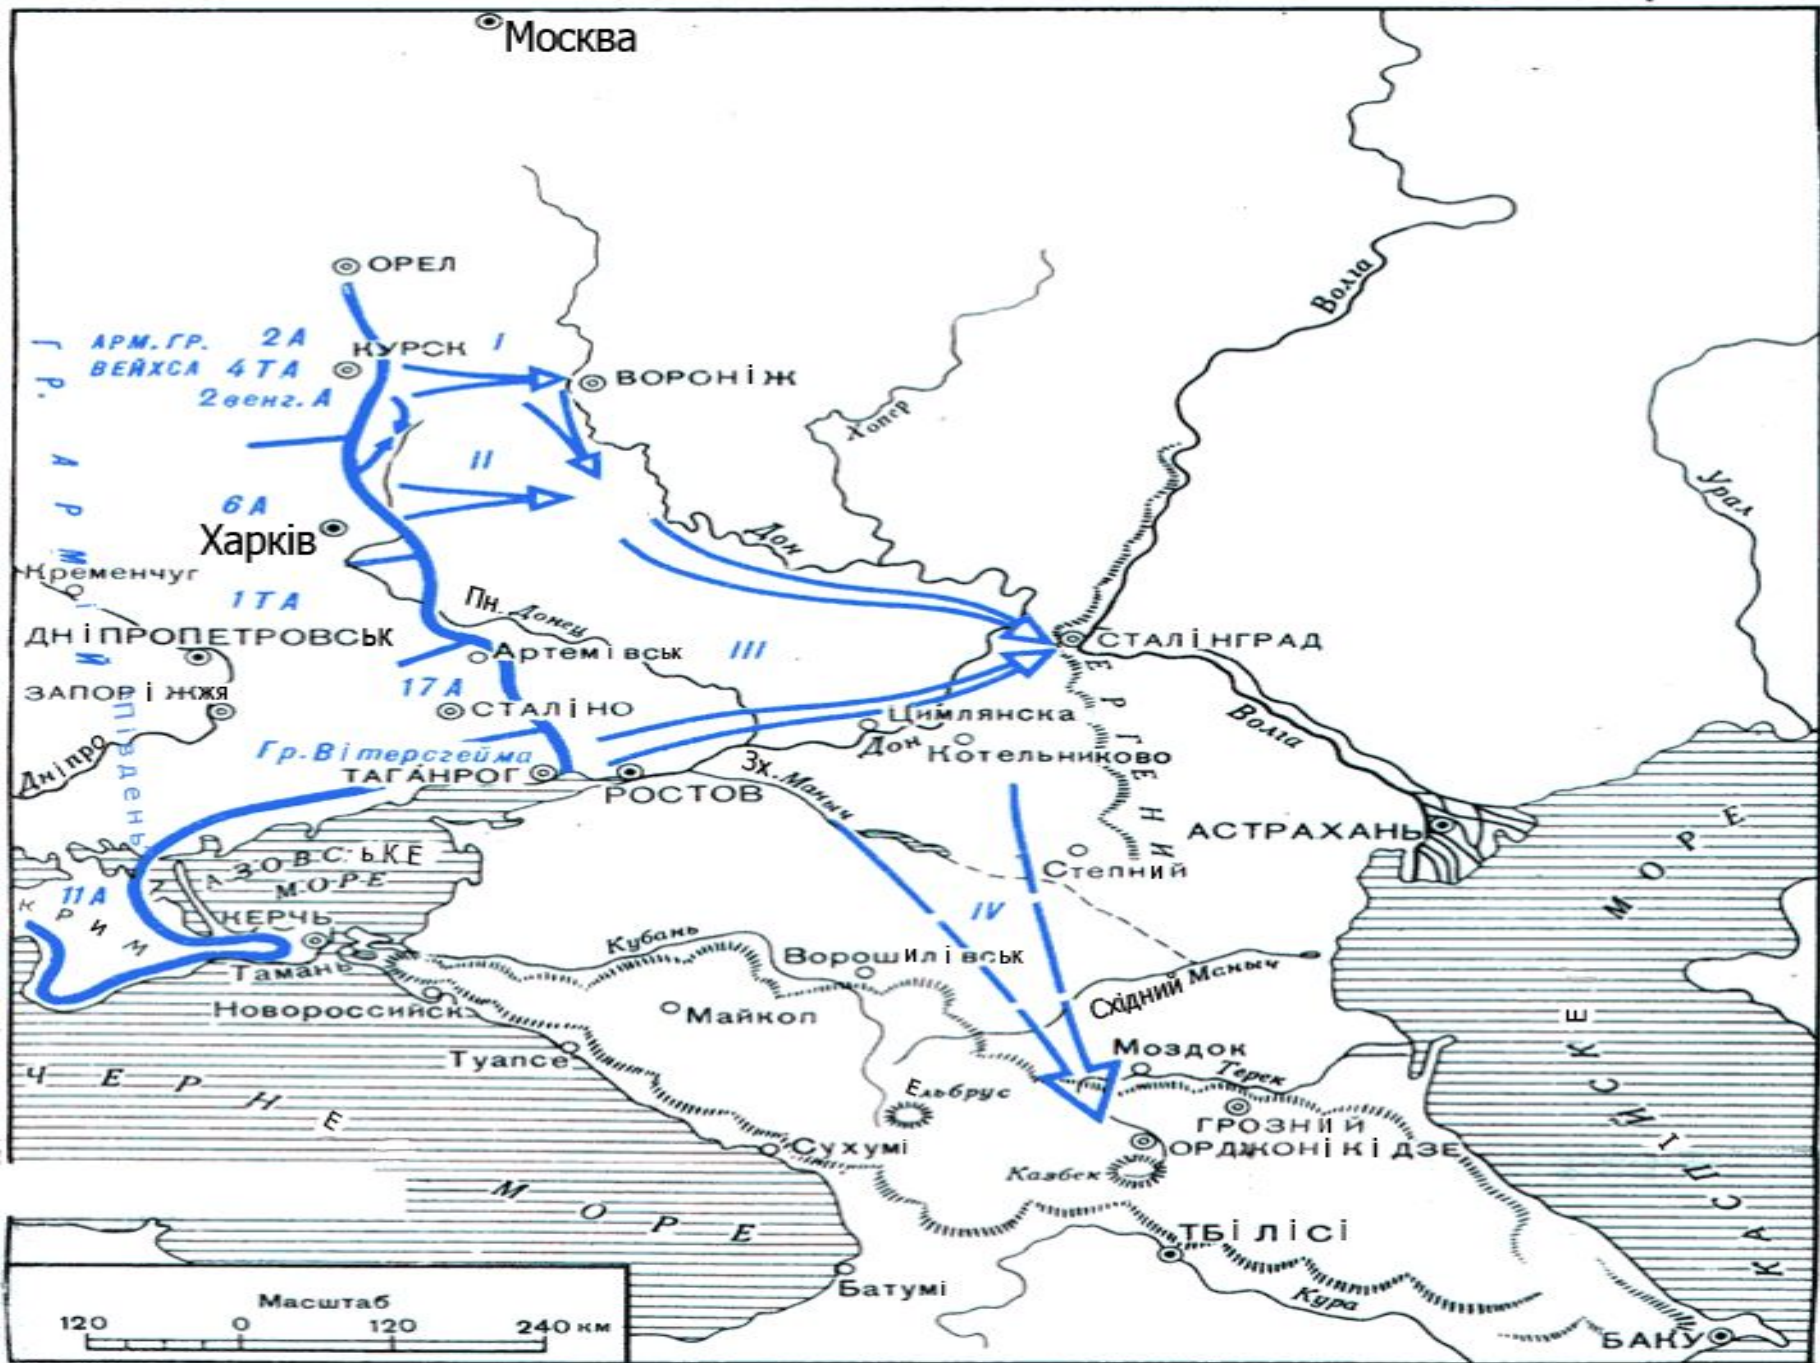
Москва

ОРЕЛ
АРМ.ГР. ВЕЙХСА
2А
4ТА
2венг.А
КУРСК
I
ВОРОНІЖ
II
6А
Харків
Кременчуг
1ТА
ДНІПРОПЕТРОВСЬК
ЗАПОРІЖЖЯ
17А
Пн. Донец
Артемівськ
III
СТАЛІНО
Гр.Вітерсгейма
ТАГАНРОГ
РОСТОВ
Дніпро
ГР. АРМІЙ ПІВДЕНЬ
11А
КРИМ
АЗОВСЬКЕ МОРЕ
КЕРЧЬ
Тамань
Новороссийск
Туапсе
ЧЕРНЕ МОРЕ
Сухумі
Батумі
Кубань
Ворошиловськ
Майкоп
Ельбрус
Казбек
IV
Хопер
Дон
Волга
Урал
СТАЛІНГРАД
ЕРГЕНИ
Цимлянска
Дон
Котельниково
Зх. Маныч
АСТРАХАНЬ
Степний
Східний Маныч
Моздок
Терек
ГРОЗНИЙ
ОРДЖОНІКІДЗЕ
ТБІЛІСІ
Кура
БАКУ
КАСПІЙСЬКЕ МОРЕ

Масштаб
120 0 120 240 км